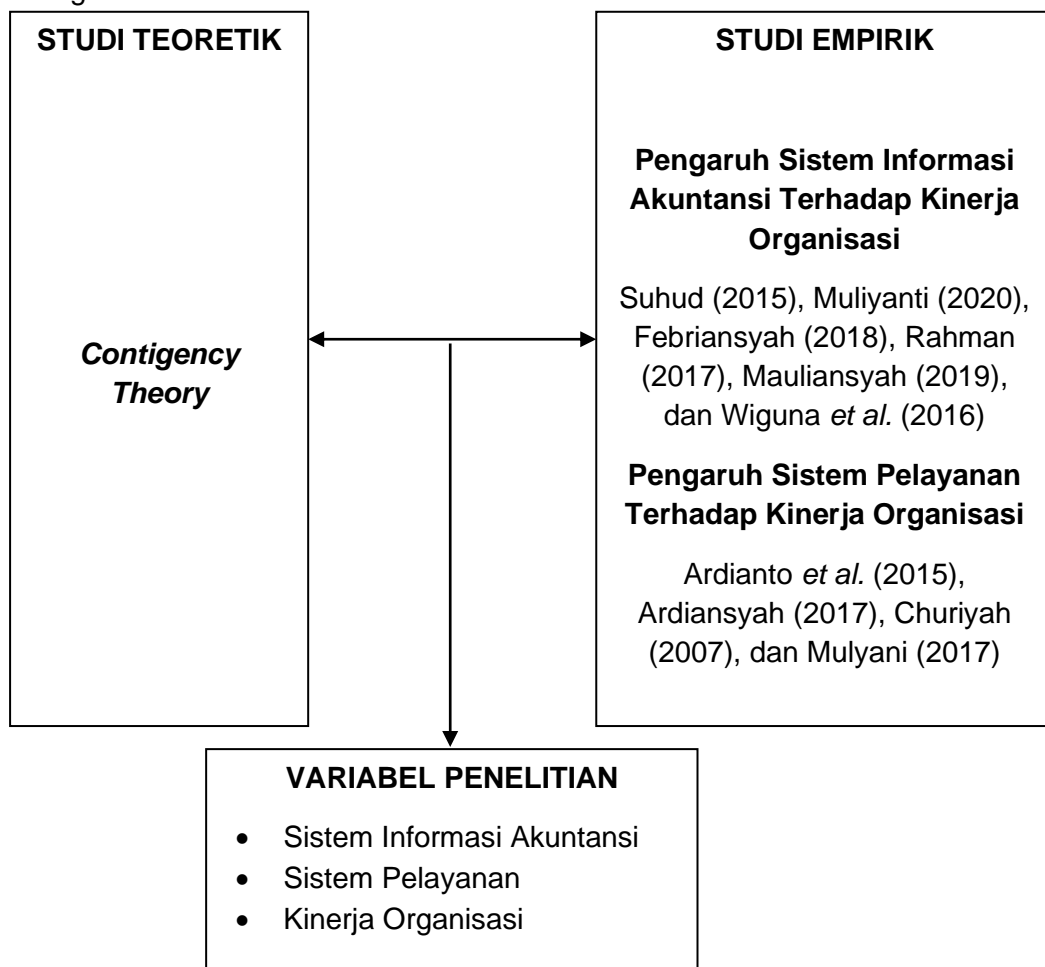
STUDI TEORETIK

*Contigency Theory*

STUDI EMPIRIK

**Pengaruh Sistem Informasi Akuntansi Terhadap Kinerja Organisasi**

Suhud (2015), Muliyanti (2020), Febriansyah (2018), Rahman (2017), Mauliansyah (2019), dan Wiguna *et al.* (2016)

**Pengaruh Sistem Pelayanan Terhadap Kinerja Organisasi**

Ardianto *et al.* (2015), Ardiansyah (2017), Churiyah (2007), dan Mulyani (2017)

VARIABEL PENELITIAN

- Sistem Informasi Akuntansi
- Sistem Pelayanan
- Kinerja Organisasi